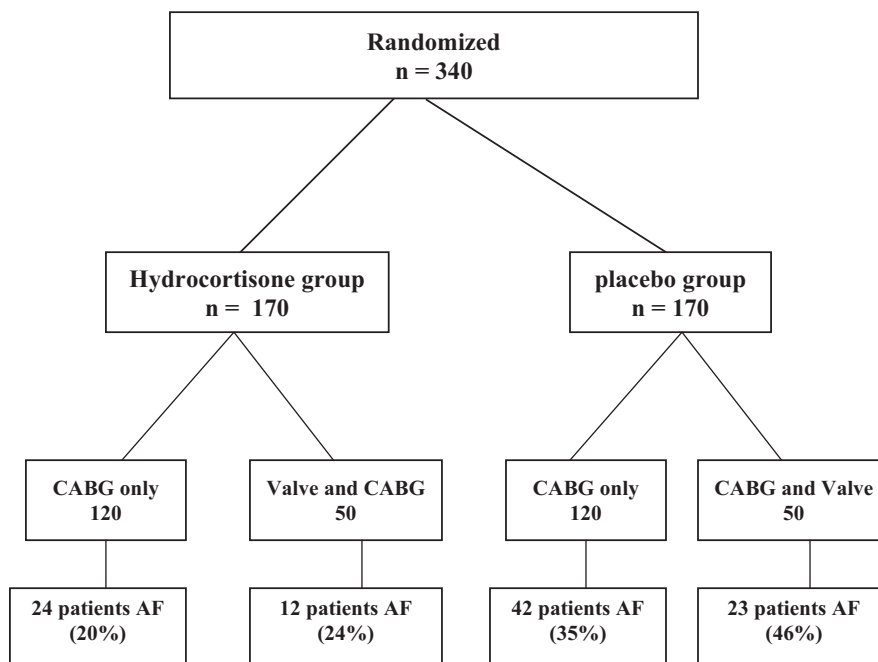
Randomized
n = 340

Hydrocortisone group
n = 170

placebo group
n = 170

CABG only
120

Valve and CABG
50

CABG only
120

CABG and Valve
50

24 patients AF
(20%)

12 patients AF
(24%)

42 patients AF
(35%)

23 patients AF
(46%)